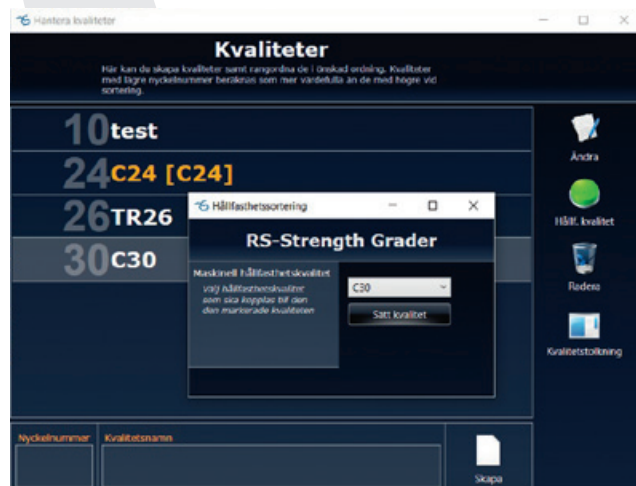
Hantera kvaliteter

Kvaliteter

Här kan du skapa kvaliteter samt rangordna de i önskad ordning. Kvaliteter med lägre nyckelnummer beräknas som mer värdefulla än de med högre vid sortering.

10 test

24 C24 [C24]

26 TR26

30 C30

Ändra

Hållf. kvalitet

Radera

Kvalitetstolkning

Hållfasthetssortering

RS-Strength Grader

Maskinell hållfasthetskvalitet

Välj hållfasthetskvalitet som ska kopplas till den den markerade kvaliteten

C30

Sätt kvalitet

Nyckelnummer

Kvalitetsnamn

Skapa